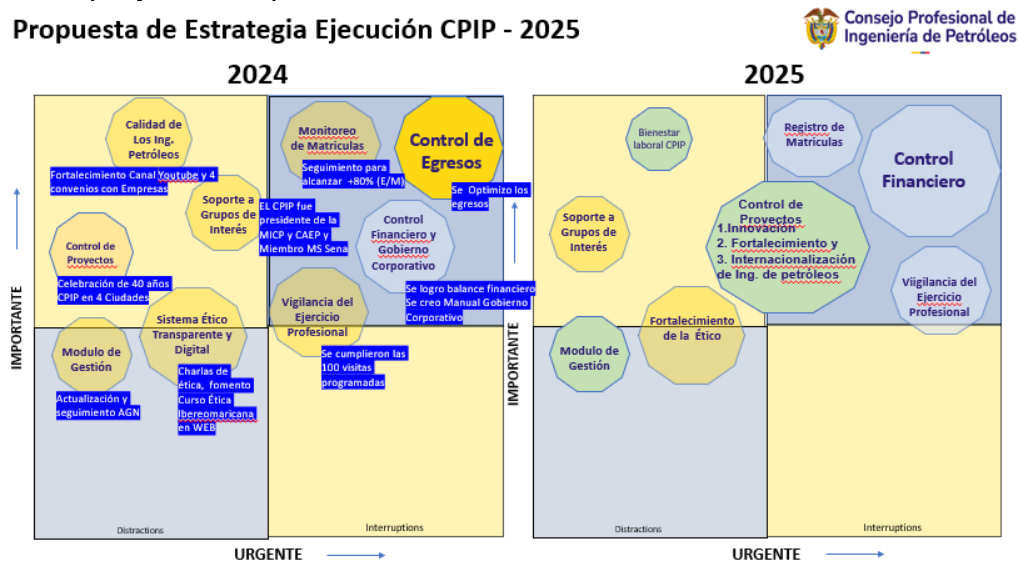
Propuesta de Estrategia Ejecución CPIP - 2025

Consejo Profesional de Ingeniería de Petróleos

2024

Calidad de Los Ing. Petróleos

Fortalecimiento Canal Youtube y 4 convenios con Empresas

Soporte a Grupos de Interés

Control de Proyectos

Celebración de 40 años CPIP en 4 Ciudades

Monitoreo de Matriculas

Seguimiento para alcanzar +80% (E/M)

Control de Egresos

Se Optimizo los egresos

EL CPIP fue presidente de la MICP y CAEP y Miembro MS Sena

Control Financiero y Gobierno Corporativo

Se logro balance financiero
Se creo Manual Gobierno Corporativo

Vigilancia del Ejercicio Profesional

Se cumplieron las 100 visitas programadas

Modulo de Gestión

Actualización y seguimiento AGN

Sistema Ético Transparente y Digital

Charlas de ética, fomento Curso Ética Ibereomaricana en WEB

Distractions

Interruptions

IMPORTANTE

URGENTE

2025

Bienestar laboral CPIP

Registro de Matriculas

Control Financiero

Soporte a Grupos de Interés

Control de Proyectos
1.Innovacion
2. Fortalecimiento y
3. Internacionalización de Ing. de petróleos

Viigilancia del Ejercicio Profesional

Modulo de Gestión

Fortalecimiento de la Ético

Distractions

Interruptions

IMPORTANTE

URGENTE